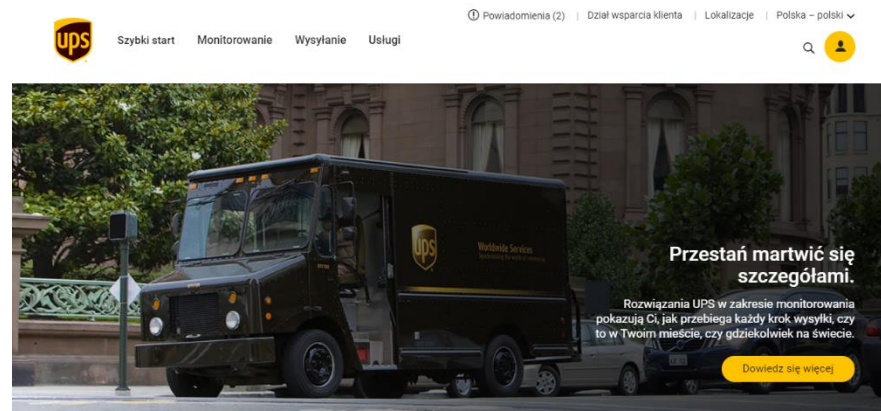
Powiadomienia (2) | Dział wsparcia klienta | Lokalizacje | Polska – polski

UPS

Szybki start Monitorowanie Wysyłanie Usługi

UPS

Worldwide Services

Przestań martwić się szczegółami.

Rozwiązania UPS w zakresie monitorowania pokazują Ci, jak przebiega każdy krok wysyłki, czy to w Twoim mieście, czy gdziekolwiek na świecie.

Dowiedz się więcej